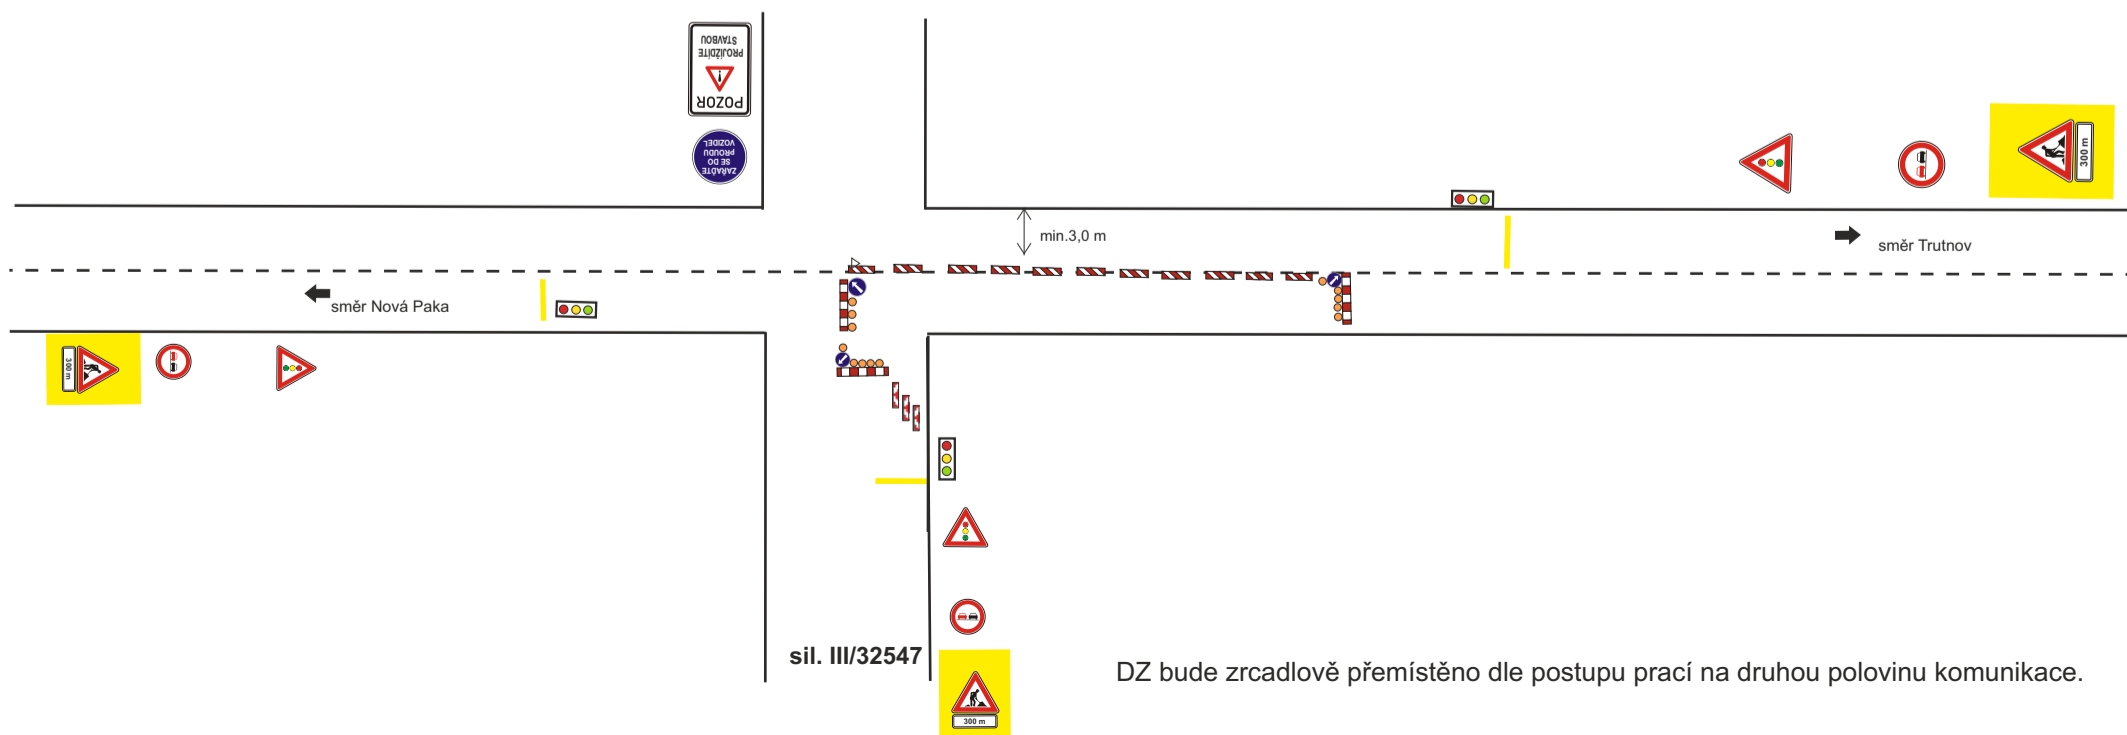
POZOR
PROJÍŽDÍTE STAVBOU

ZAŘAĎTE SE DO PROUDU VOZIDEL

min.3,0 m

300 m

směr Trutnov

směr Nová Paka

300 m

300 m

sil. III/32547

DZ bude zrcadlově přemístěno dle postupu prací na druhou polovinu komunikace.